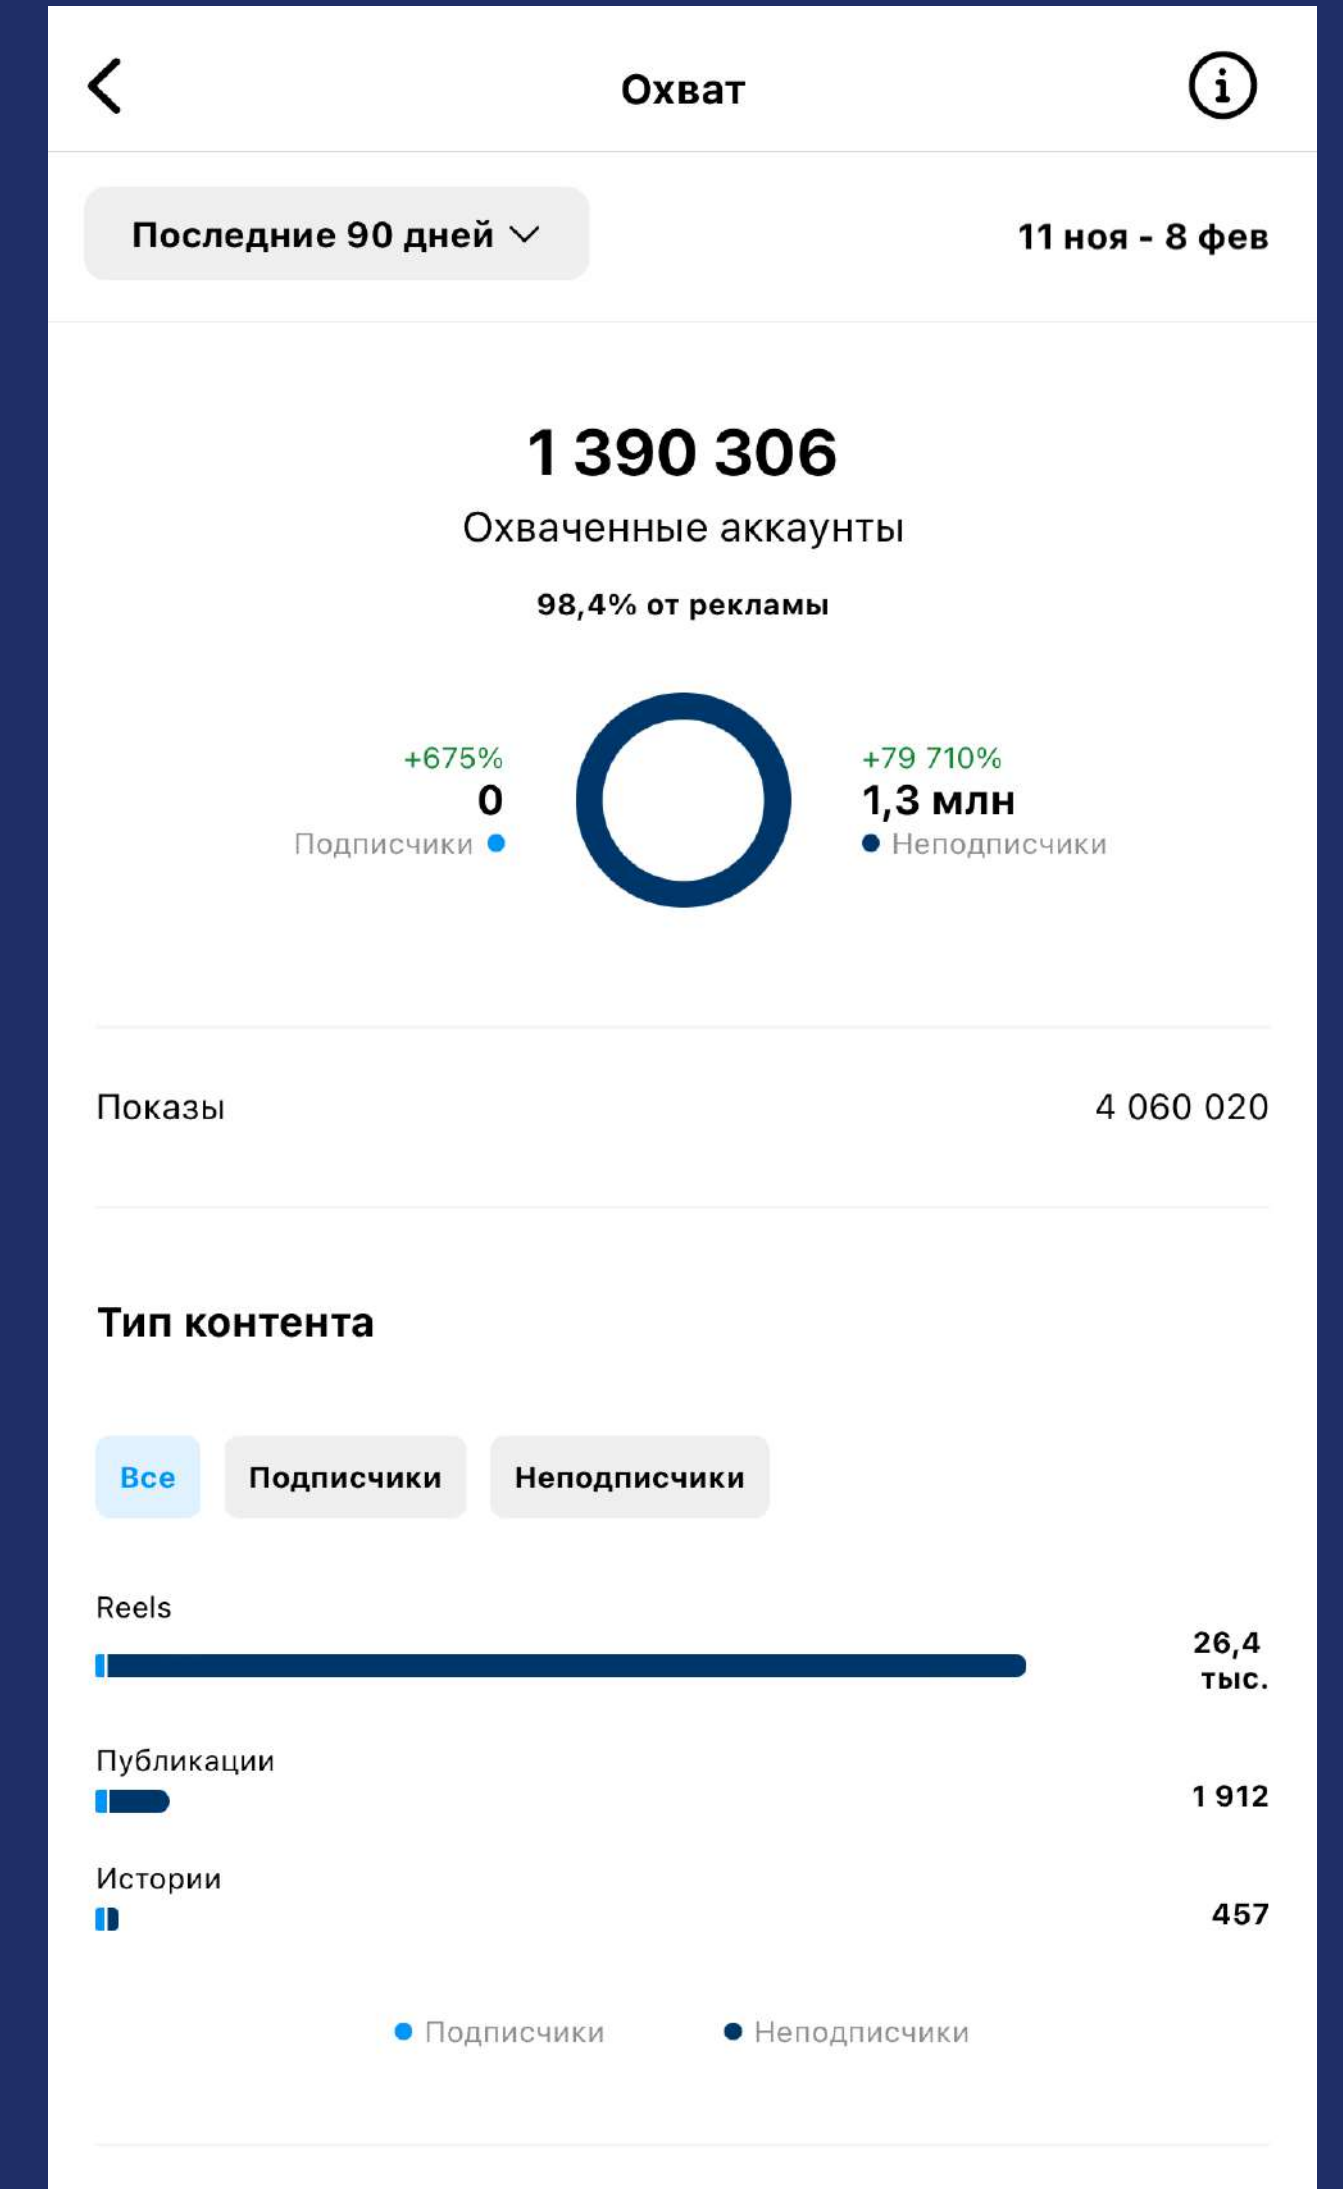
Охват

Последние 90 дней

11 ноя - 8 фев

1 390 306

Охваченные аккаунты

98,4% от рекламы

+675%
0
Подписчики

+79 710%
1,3 млн
Неподписчики

Показы 4 060 020

Тип контента

Все Подписчики Неподписчики

Reels
26,4 тыс.

Публикации
1 912

Истории
457

Подписчики Неподписчики